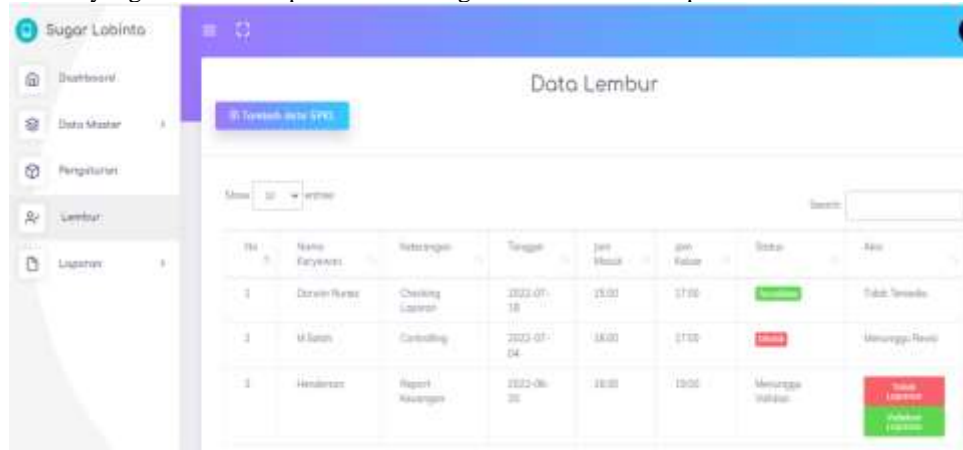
Sugar Labinta

Dashboard

Data Master

Pengaturan

Lembur

Laporan

Data Lembur

Tambah data SPKL

Show 10 entries

Search:

| No | Nama Karyawan | Keterangan | Tanggal | Jam Masuk | Jam Keluar | Status | Aksi |
|---|---|---|---|---|---|---|---|
| 1 | Darwin Nunez | Checking Laporan | 2022-07-18 | 15:00 | 17:00 | Tervalidasi | Tidak Tersedia |
| 2 | M Salah | Controlling | 2022-07-04 | 16:00 | 17:00 | Ditolak | Menunggu Revisi |
| 3 | Henderson | Report Keuangan | 2022-06-20 | 16:00 | 19:00 | Menunggu Validasi | Tolak Laporan Validasi Laporan |